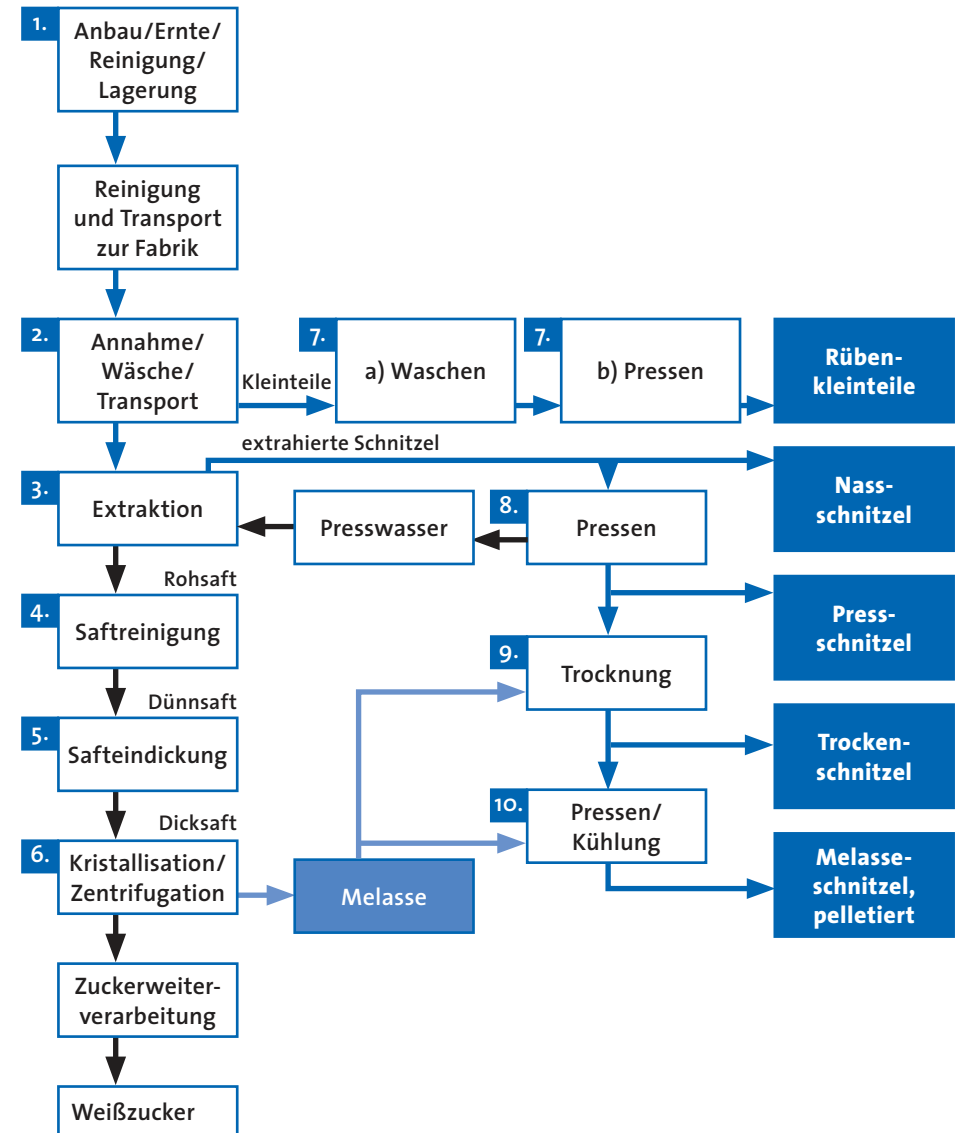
1. Anbau/Ernte/ Reinigung/ Lagerung

Reinigung und Transport zur Fabrik

2. Annahme/ Wäsche/ Transport

Kleinteile

7. a) Waschen

7. b) Pressen

Rübenkleinteile

extrahierte Schnitzel

3. Extraktion

Presswasser

8. Pressen

Nassschnitzel

Rohsaft

4. Saftreinigung

Pressschnitzel

9. Trocknung

Dünnsaft

5. Safteindickung

Trockenschnitzel

Dicksaft

10. Pressen/ Kühlung

6. Kristallisation/ Zentrifugation

Melasse

Melasseschnitzel, pelletiert

Zuckerweiterverarbeitung

Weißzucker